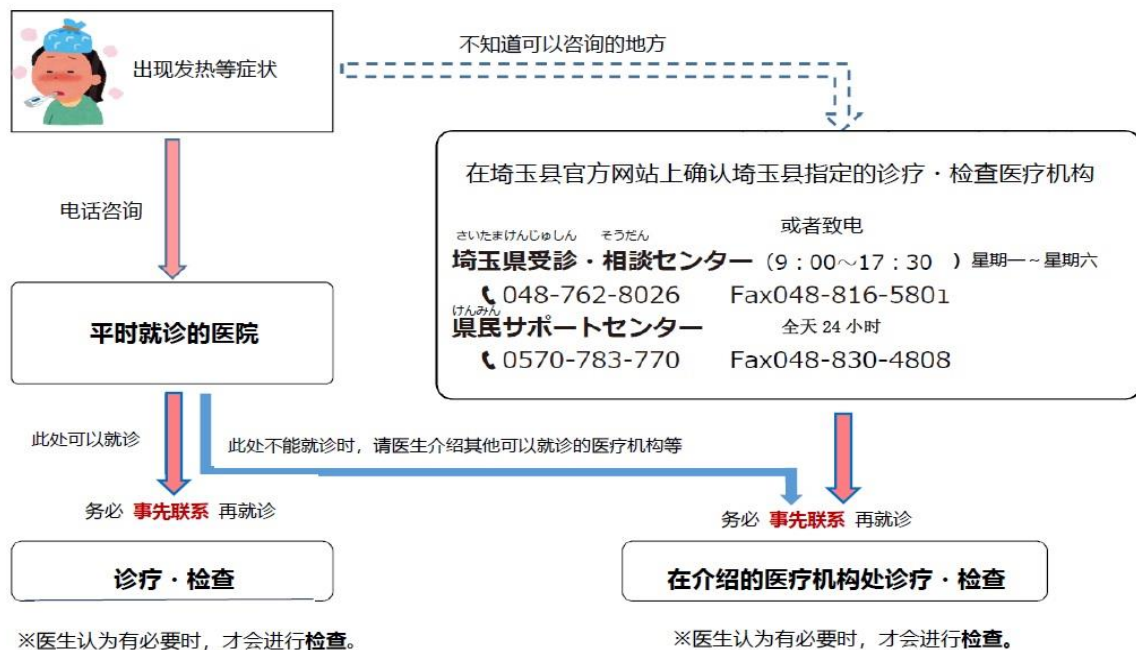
出现发热等症状

不知道可以咨询的地方

电话咨询

在埼玉县官方网站上确认埼玉县指定的诊疗・检查医疗机构

或者致电

さいたまけんじゅしん　そうだん
埼玉県受診・相談センター（9：00～17：30）星期一～星期六
048-762-8026　Fax048-816-5801
けんみん
県民サポートセンター　全天 24 小时
0570-783-770　Fax048-830-4808

平时就诊的医院

此处可以就诊

此处不能就诊时，请医生介绍其他可以就诊的医疗机构等

务必 事先联系 再就诊

务必 事先联系 再就诊

诊疗・检查

在介绍的医疗机构处诊疗・检查

※医生认为有必要时，才会进行检查。

※医生认为有必要时，才会进行检查。